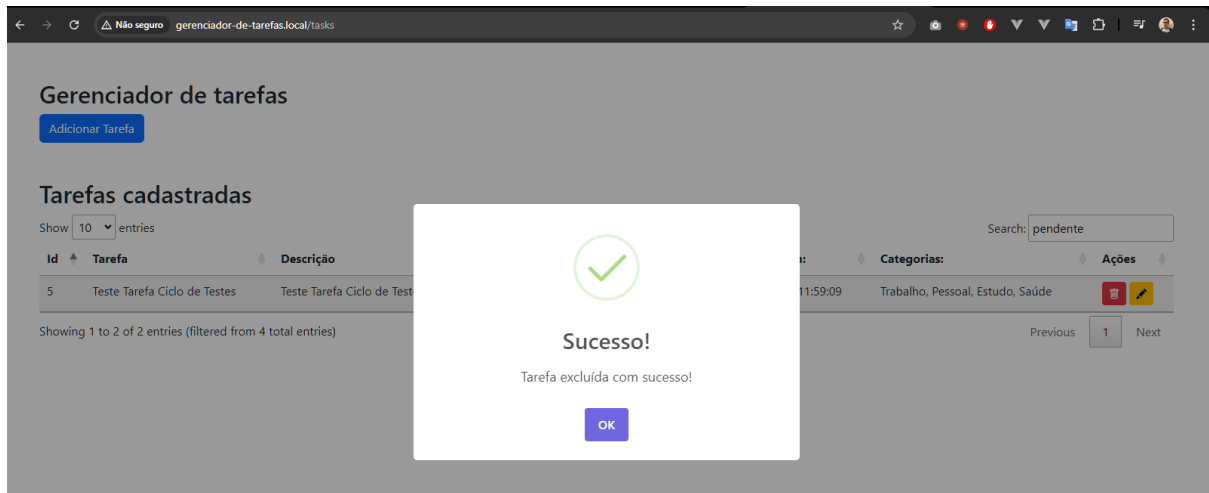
Não seguro gerenciador-de-tarefas.local/tasks

Gerenciador de tarefas

Adicionar Tarefa

Tarefas cadastradas

Show 10 entries

Search: pendente

| Id | Tarefa | Descrição | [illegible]s: | Categorias: | Ações |
|---|---|---|---|---|---|
| 5 | Teste Tarefa Ciclo de Testes | Teste Tarefa Ciclo de Teste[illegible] | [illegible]11:59:09 | Trabalho, Pessoal, Estudo, Saúde | |

Showing 1 to 2 of 2 entries (filtered from 4 total entries)

Previous 1 Next

Sucesso!

Tarefa excluída com sucesso!

OK